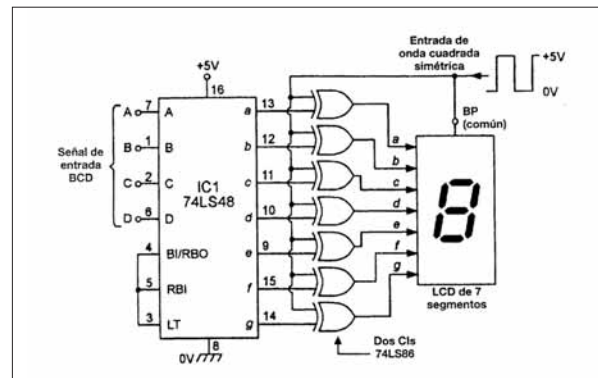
Entrada de onda cuadrada simétrica

+5V

0V

+5V

16

Señal de entrada BCD

A 7 A

B 1 B

C 2 C

D 6 D

IC1 74LS48

4 BI/RBO

5 RBI

3 LT

a 13

b 12

c 11

d 10

e 9

f 15

g 14

8

0V

BP (común)

a

b

c

d

e

f

g

8

LCD de 7 segmentos

Dos CIs 74LS86